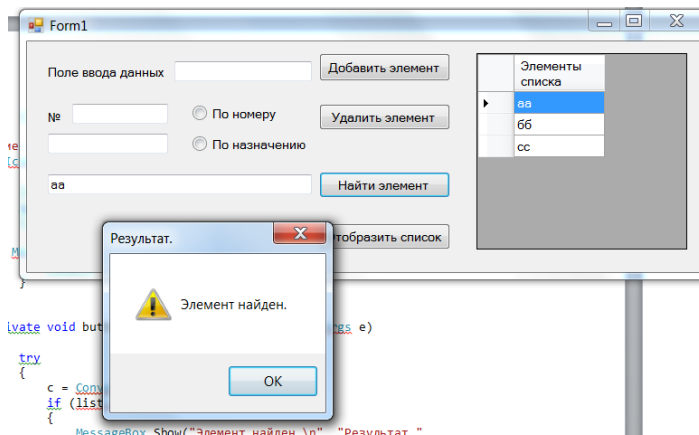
Form1

Поле ввода данных

Добавить элемент

№

По номеру

Удалить элемент

По назначению

аа

Найти элемент

Отобразить список

| | Элементы списка |
|---|---|
| ▶ | аа |
| | бб |
| | сс |

Результат.

Элемент найден.

OK

ivate void but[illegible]rgs e)

try
{
c = Conv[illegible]
if (list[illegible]
{
MessageBox.Show("Элемент найден.\n", "Результат."